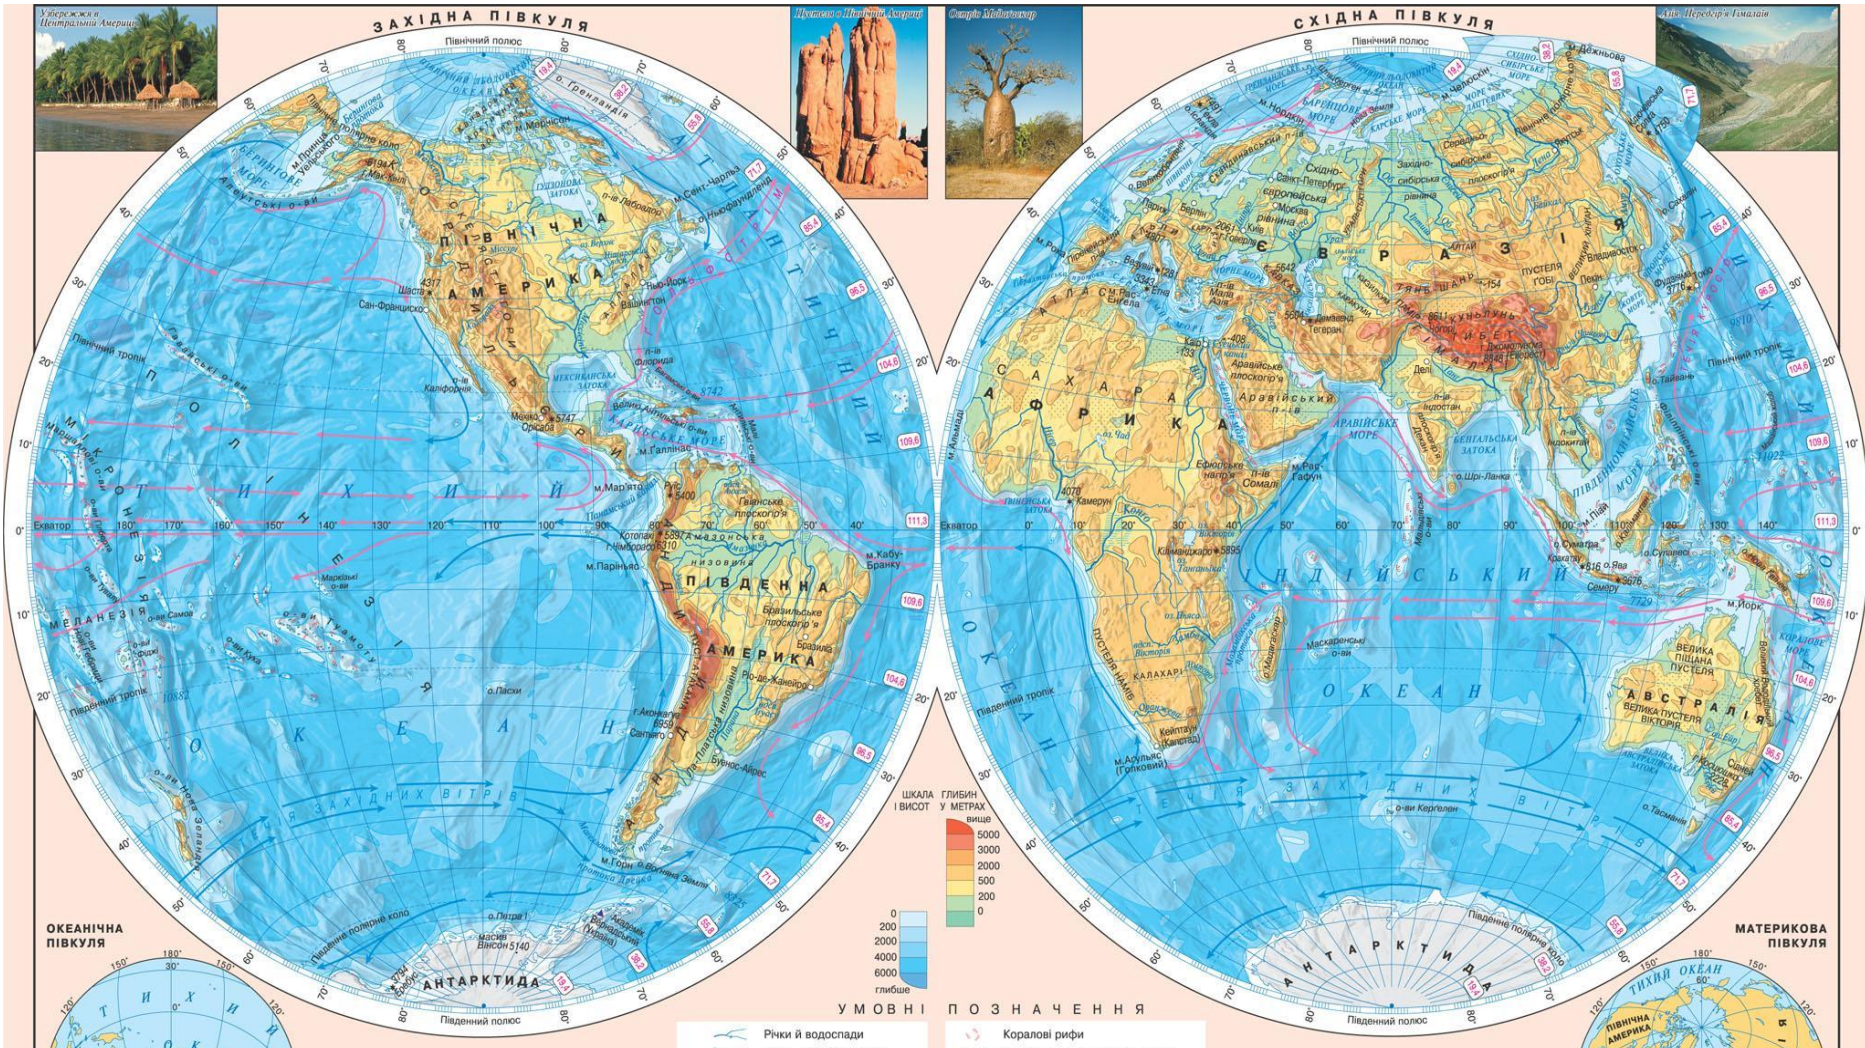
ЗАХІДНА ПІВКУЛЯ

СХІДНА ПІВКУЛЯ

Узбережжя в Центральній Америці

Пустеля в Північній Америці

Острів Мадагаскар

Азія. Передгір'я Гімалаїв

Північний полюс

Південний полюс

ПІВНІЧНА АМЕРИКА

ПІВДЕННА АМЕРИКА

АТЛАНТИЧНИЙ

ТИХИЙ ОКЕАН

ЄВРАЗІЯ

АФРИКА

ІНДІЙСЬКИЙ ОКЕАН

АВСТРАЛІЯ

АНТАРКТИДА

ПОЛІНЕЗІЯ

МІКРОНЕЗІЯ

МЕЛАНЕЗІЯ

Екватор

Північний тропік

Південний тропік

Північне полярне коло

Південне полярне коло

ТЕЧІЯ ЗАХІДНИХ ВІТРІВ

Гренландія

Сан-Франциско

Вашингтон

Нью-Йорк

Мехіко

Орісаба 5747

Аконкагуа 6959

Сантьяго

Буенос-Айрес

Ріо-де-Жанейро

Бразилія

м. Горн

Мак-Кінлі 6194

Шаста 4317

Мексиканська затока

Карибське море

Бразильське плоскогір'я

Гвіанське плоскогір'я

Амазонська низовина

Ла-Платська низовина

о. Пасхи

масив Вінсон 5140

Лондон

Париж

Берлін

Москва

Київ

Санкт-Петербург

Східно-Європейська рівнина

Західно-Сибірська рівнина

Середньосибірське плоскогір'я

Ельбрус 5642

Тегеран

Делі

Пекін

Токіо

Фудзіяма 3776

Джомолунгма (Еверест) 8848

Тибет

Пустеля Гобі

Тянь-Шань

Аравійський п-ів

Аравійське плоскогір'я

Аравійське море

Бенгальська затока

п-ів Індостан

п-ів Індокитай

о. Шрі-Ланка

Сахара

Ефіопське нагір'я

п-ів Сомалі

Кіліманджаро 5895

Камерун 4070

Гвінейська затока

Калахарі

пустеля Наміб

Кейптаун (Капштадт)

м. Агульяс (Голковий)

о. Мадагаскар

Маскаренські о-ви

о-ви Кергелен

Велика Піщана пустеля

Велика пустеля Вікторія

о. Тасманія

Коралове море

о. Тайвань

Філіппінські о-ви

о. Ява

о. Суматра

о. Калімантан

о. Нова Гвінея

м. Йорк

Сідней

Кракатау

Семеру 3676

ШКАЛА ВИСОТ

ГЛИБИН У МЕТРАХ

вище

5000

3000

2000

1000

500

200

0

200

2000

4000

6000

глибше

ОКЕАНІЧНА ПІВКУЛЯ

МАТЕРИКОВА ПІВКУЛЯ

УМОВНІ ПОЗНАЧЕННЯ

Річки й водоспади

Коралові рифи